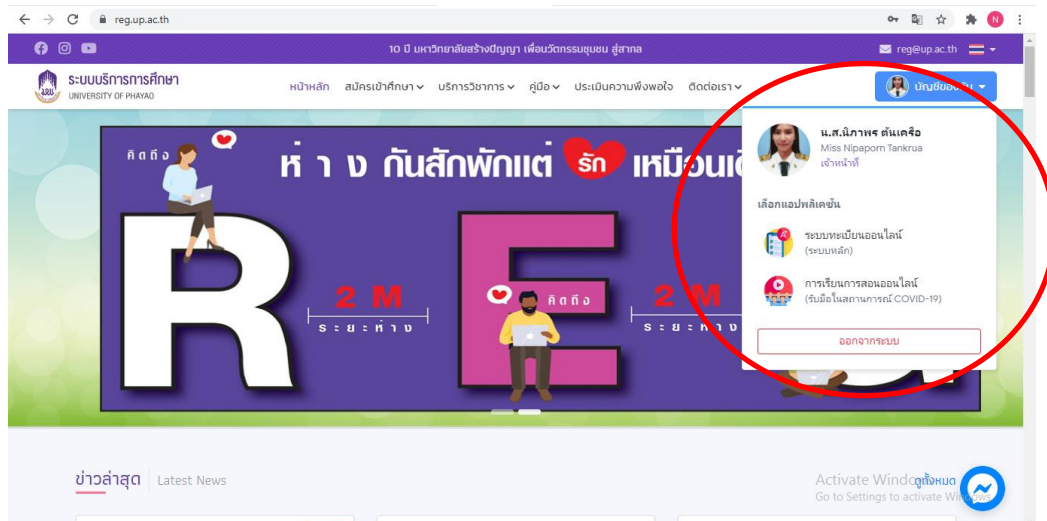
reg.up.ac.th

10 ปี มหาวิทยาลัยสร้างปัญญา เพื่อนวัตกรรมชุมชน สู่สากล

reg@up.ac.th

ระบบบริการการศึกษา
UNIVERSITY OF PHAYAO

หน้าหลัก สมัครเข้าศึกษา บริการวิชาการ คู่มือ ประเมินความพึงพอใจ ติดต่อเรา

บัญชีของฉัน

คิดถึง

ห่าง กันสักพักแต่ รัก เหมือนเดิ

R

2 M
ระยะห่าง

คิดถึง

2 M
ระยะห่าง

น.ส.นิภาพร ตันเครือ
Miss Nipaporn Tankrua
เจ้าหน้าที่

เลือกแอปพลิเคชัน

ระบบทะเบียนออนไลน์
(ระบบหลัก)

การเรียนการสอนออนไลน์
(รับมือในสถานการณ์ COVID-19)

ออกจากระบบ

ข่าวล่าสุด Latest News

Activate Windows
Go to Settings to activate Windows.

ดูทั้งหมด